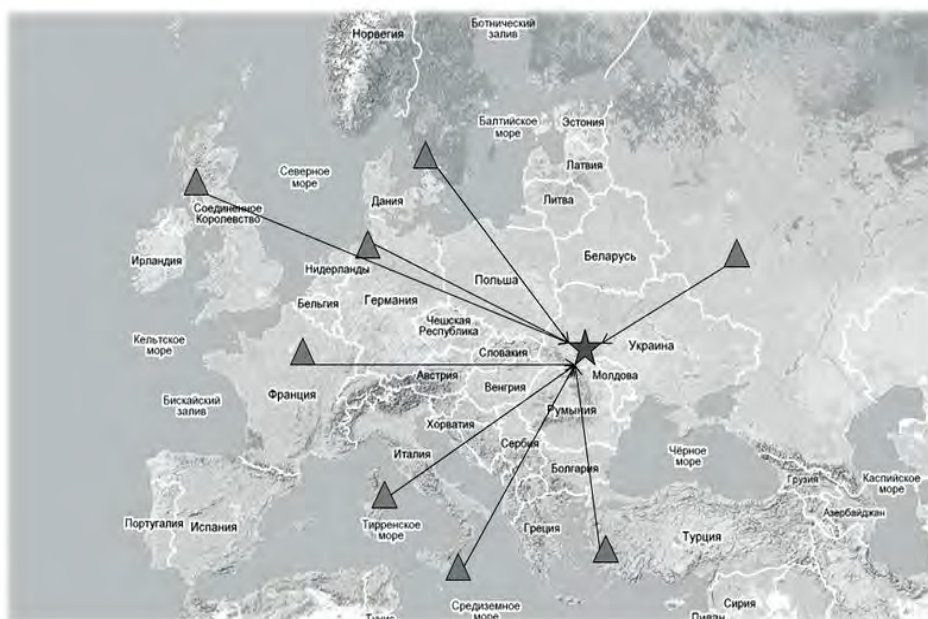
Ботнический залив
Норвегия
Балтийское море
Эстония
Северное море
Латвия
Дания
Литва
Соединенное Королевство
Ирландия
Нидерланды
Польша
Беларусь
Бельгия
Германия
Чешская Республика
Кельтское море
Словакия
Украина
Австрия
Молдова
Венгрия
Бискайский залив
Франция
Румыния
Хорватия
Сербия
Италия
Чёрное море
Болгария
Грузия
Каспийское море
Португалия
Испания
Тирренское море
Азербайджан
Греция
Турция
Средиземное море
Сирия
Тунис
Ливан